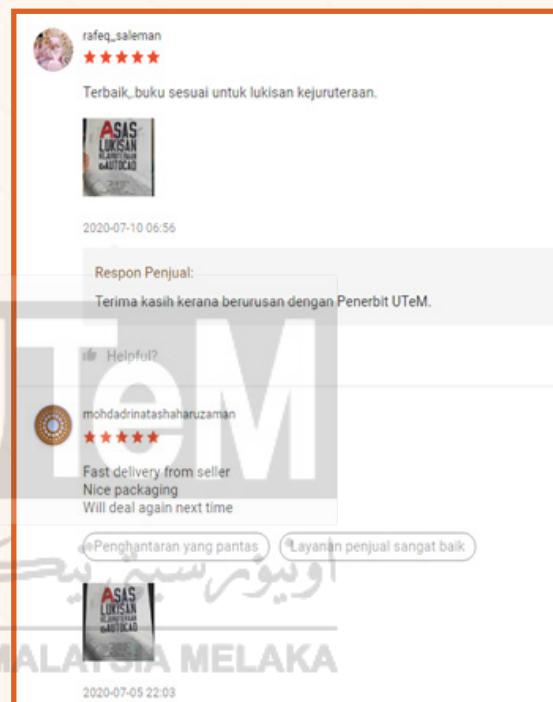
rafeq_saleman

Terbaik, buku sesuai untuk lukisan kejuruteraan.

ASAS LUKISAN KEJURUTERAAN & AUTOCAD

2020-07-10 06:56

Respon Penjual:

Terima kasih kerana berurusan dengan Penerbit UTeM.

Helpful?

mohdadrinatashaharuzaman

Fast delivery from seller
Nice packaging
Will deal again next time

Penghantaran yang pantas

Layanan penjual sangat baik

ASAS LUKISAN KEJURUTERAAN & AUTOCAD

2020-07-05 22:03

UTeM

اونيورسيتي

MALAYSIA MELAKA